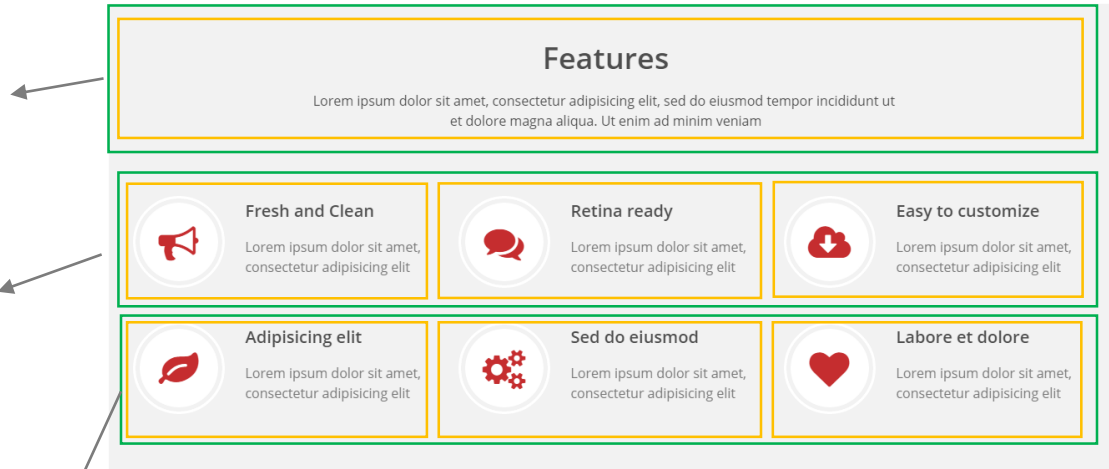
Features

Lorem ipsum dolor sit amet, consectetur adipisicing elit, sed do eiusmod tempor incididunt ut et dolore magna aliqua. Ut enim ad minim veniam

Fresh and Clean

Lorem ipsum dolor sit amet, consectetur adipisicing elit

Retina ready

Lorem ipsum dolor sit amet, consectetur adipisicing elit

Easy to customize

Lorem ipsum dolor sit amet, consectetur adipisicing elit

Adipisicing elit

Lorem ipsum dolor sit amet, consectetur adipisicing elit

Sed do eiusmod

Lorem ipsum dolor sit amet, consectetur adipisicing elit

Labore et dolore

Lorem ipsum dolor sit amet, consectetur adipisicing elit